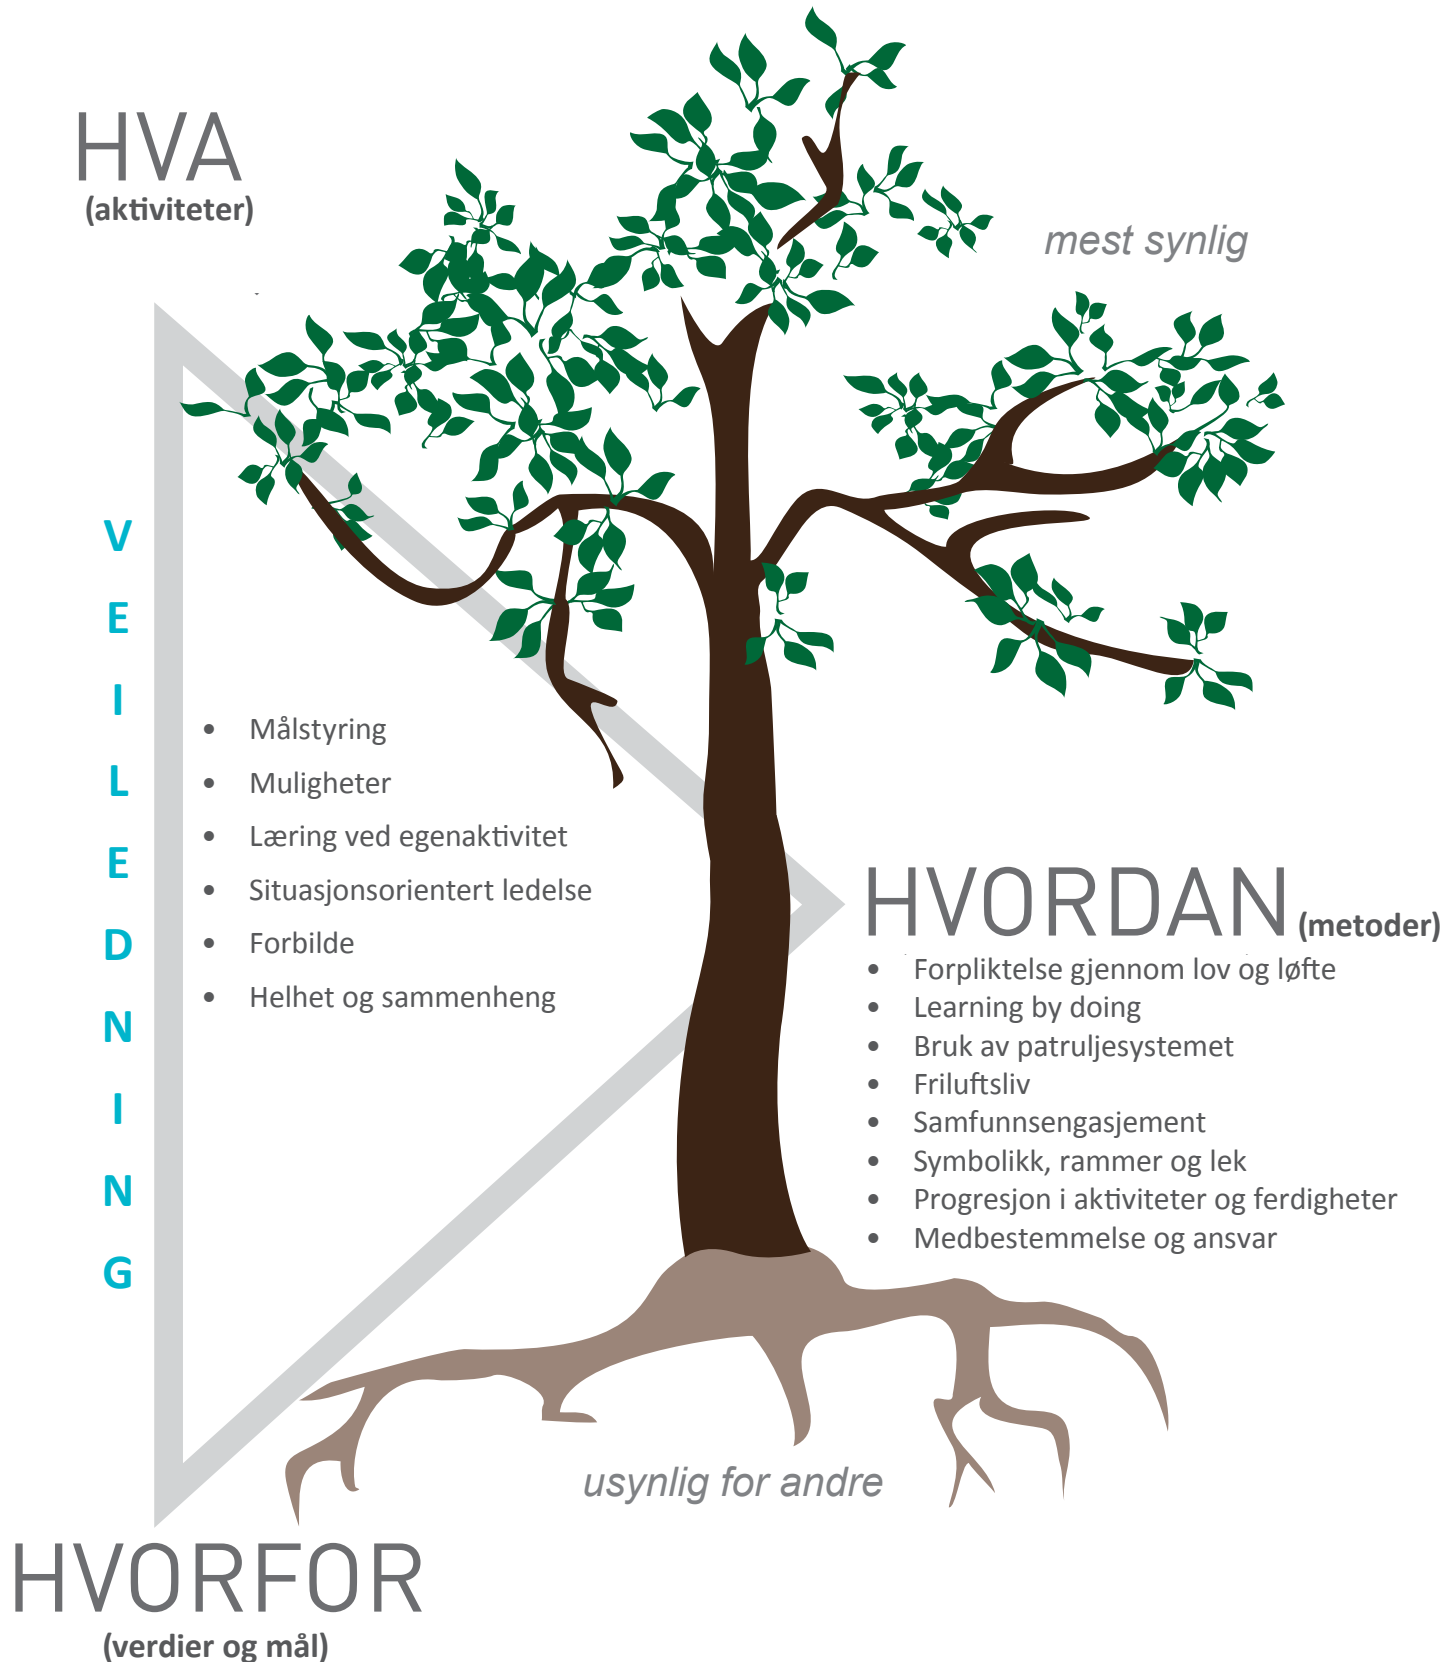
HVA
(aktiviteter)

mest synlig

V
E
I
L
E
D
N
I
N
G

- Målstyring
- Muligheter
- Læring ved egenaktivitet
- Situasjonsorientert ledelse
- Forbilde
- Helhet og sammenheng

HVORDAN (metoder)

- Forpliktelse gjennom lov og løfte
- Learning by doing
- Bruk av patruljesystemet
- Friluftsliv
- Samfunnsengasjement
- Symbolikk, rammer og lek
- Progresjon i aktiviteter og ferdigheter
- Medbestemmelse og ansvar

usynlig for andre

HVORFOR
(verdier og mål)